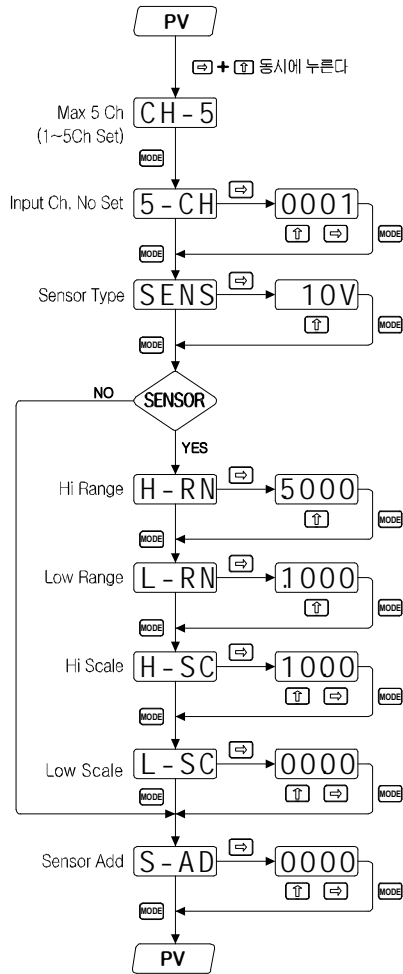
PV

⇨ + ⇧ 동시에 누른다

Max 5 Ch
(1~5Ch Set)
CH-5
MODE

Input Ch. No Set
5-CH
⇨
0001
⇧ ⇨
MODE
MODE

Sensor Type
SENS
⇨
10V
⇧
MODE
MODE

NO
SENSOR
YES

Hi Range
H-RN
⇨
5000
⇧
MODE
MODE

Low Range
L-RN
⇨
1000
⇧
MODE
MODE

Hi Scale
H-SC
⇨
1000
⇧ ⇨
MODE
MODE

Low Scale
L-SC
⇨
0000
⇧ ⇨
MODE
MODE

Sensor Add
S-AD
⇨
0000
⇧ ⇨
MODE
MODE

PV